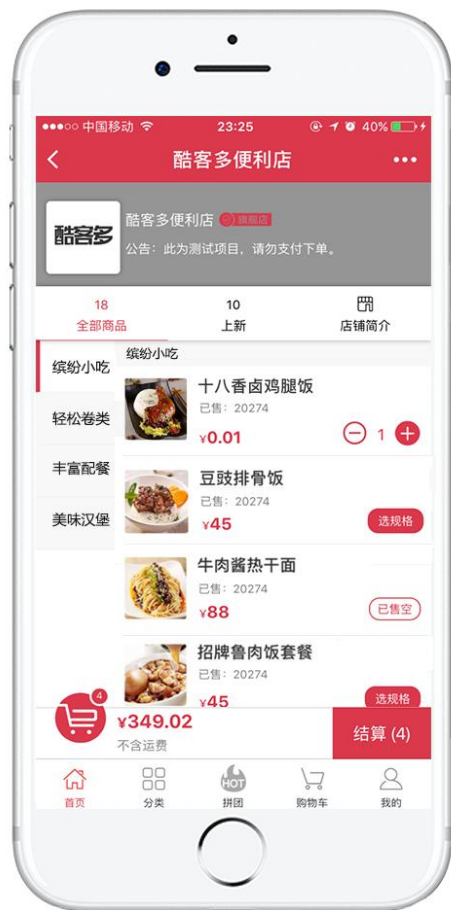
●●●○○ 中国移动 23:25 40%

酷客多便利店

酷客多

酷客多便利店 旗舰店

公告：此为测试项目，请勿支付下单。

18
全部商品

10
上新

店铺简介

缤纷小吃

轻松卷类

丰富配餐

美味汉堡

缤纷小吃

十八香卤鸡腿饭
已售：20274
¥0.01
1

豆豉排骨饭
已售：20274
¥45
选规格

牛肉酱热干面
已售：20274
¥88
已售空

招牌鲁肉饭套餐
已售：20274
¥45
选规格

4
¥349.02
不含运费

结算 (4)

首页

分类

HOT
拼团

购物车

我的